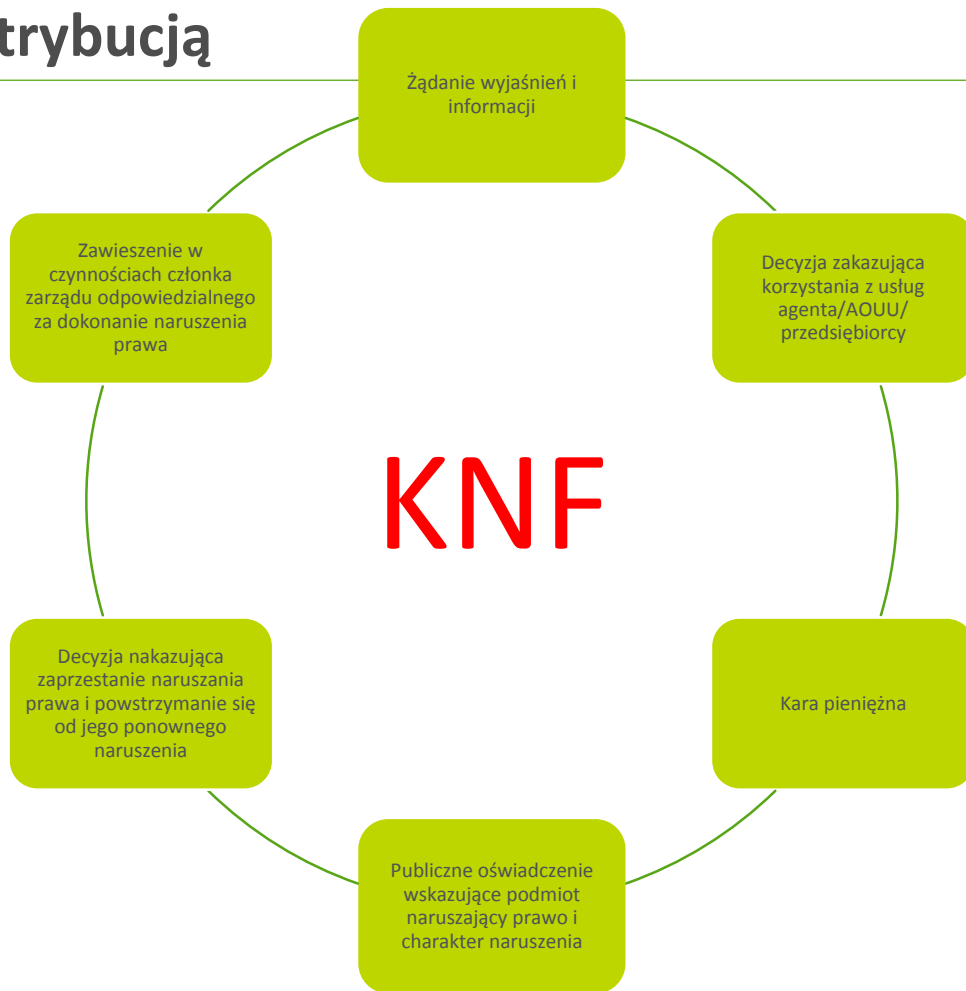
trybucją

Żądanie wyjaśnień i informacji

Decyzja zakazująca korzystania z usług agenta/AOUU/ przedsiębiorcy

Kara pieniężna

Publiczne oświadczenie wskazujące podmiot naruszający prawo i charakter naruszenia

Decyzja nakazująca zaprzestanie naruszania prawa i powstrzymanie się od jego ponownego naruszenia

Zawieszenie w czynnościach członka zarządu odpowiedzialnego za dokonanie naruszenia prawa

KNF